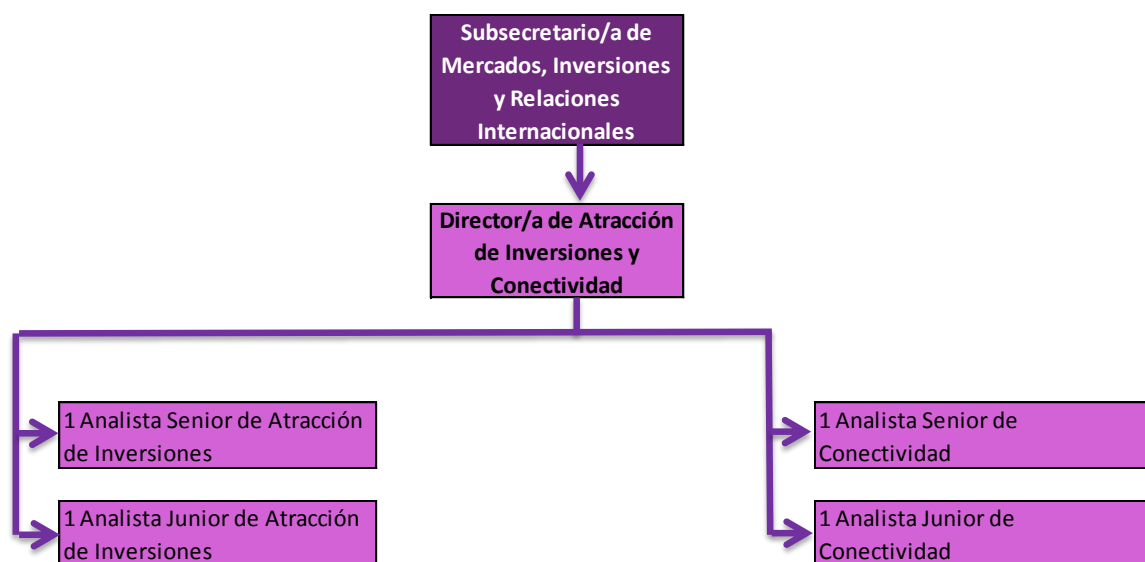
Subsecretario/a de Mercados, Inversiones y Relaciones Internacionales

Director/a de Atracción de Inversiones y Conectividad

1 Analista Senior de Atracción de Inversiones

1 Analista Junior de Atracción de Inversiones

1 Analista Senior de Conectividad

1 Analista Junior de Conectividad